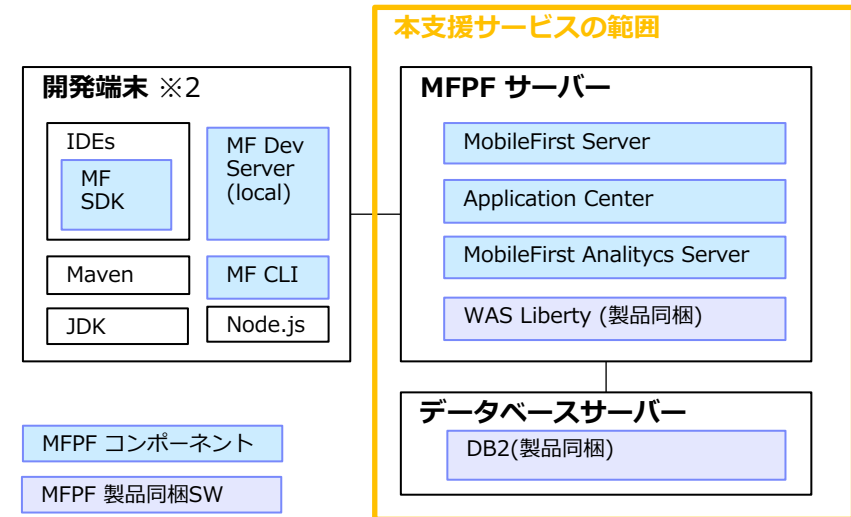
本支援サービスの範囲

開発端末 ※2

IDEs

MF SDK

MF Dev Server (local)

Maven

MF CLI

JDK

Node.js

MFPF サーバー

MobileFirst Server

Application Center

MobileFirst Analitycs Server

WAS Liberty (製品同梱)

データベースサーバー

DB2(製品同梱)

MFPF コンポーネント

MFPF 製品同梱SW